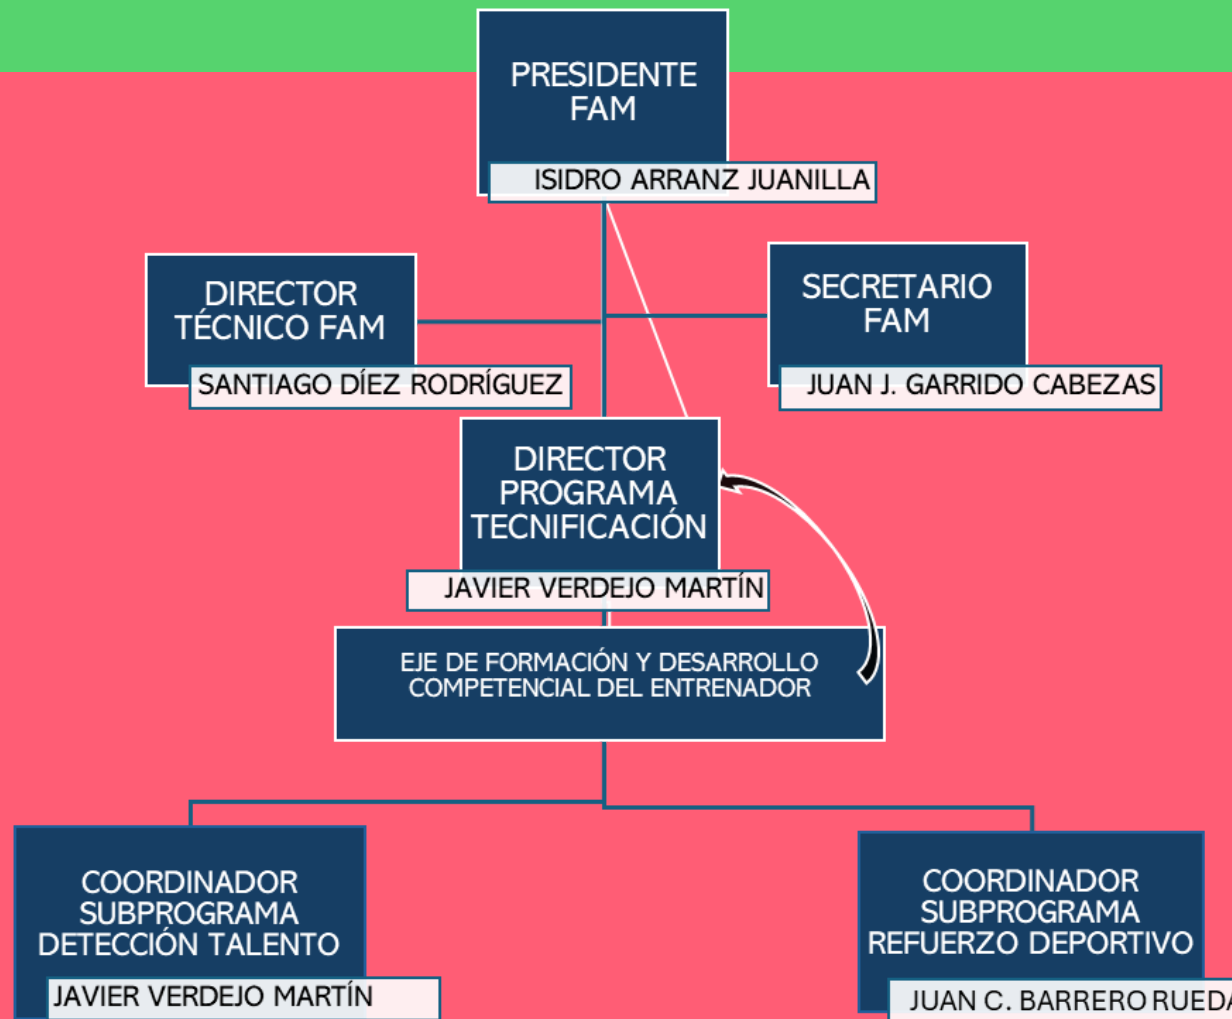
PRESIDENTE FAM

ISIDRO ARRANZ JUANILLA

DIRECTOR TÉCNICO FAM

SANTIAGO DÍEZ RODRÍGUEZ

SECRETARIO FAM

JUAN J. GARRIDO CABEZAS

DIRECTOR PROGRAMA TECNIFICACIÓN

JAVIER VERDEJO MARTÍN

EJE DE FORMACIÓN Y DESARROLLO COMPETENCIAL DEL ENTRENADOR

COORDINADOR SUBPROGRAMA DETECCIÓN TALENTO

JAVIER VERDEJO MARTÍN

COORDINADOR SUBPROGRAMA REFUERZO DEPORTIVO

JUAN C. BARRERO RUEDA